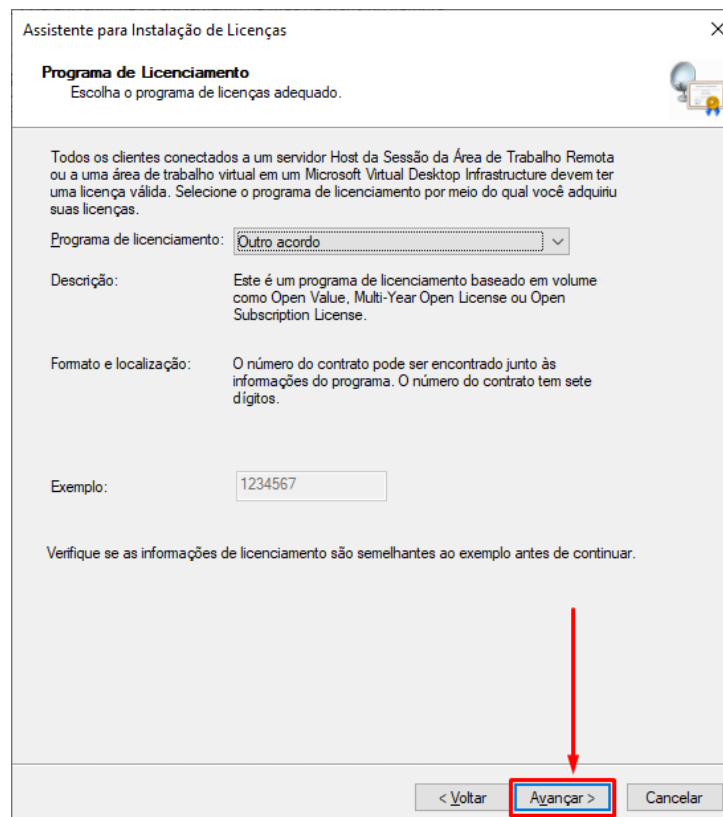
Assistente para Instalação de Licenças

Programa de Licenciamento
Escolha o programa de licenças adequado.

Todos os clientes conectados a um servidor Host da Sessão da Área de Trabalho Remota ou a uma área de trabalho virtual em um Microsoft Virtual Desktop Infrastructure devem ter uma licença válida. Selecione o programa de licenciamento por meio do qual você adquiriu suas licenças.

Programa de licenciamento: Outro acordo

Descrição: Este é um programa de licenciamento baseado em volume como Open Value, Multi-Year Open License ou Open Subscription License.

Formato e localização: O número do contrato pode ser encontrado junto às informações do programa. O número do contrato tem sete dígitos.

Exemplo: 1234567

Verifique se as informações de licenciamento são semelhantes ao exemplo antes de continuar.

< Voltar | Avançar > | Cancelar